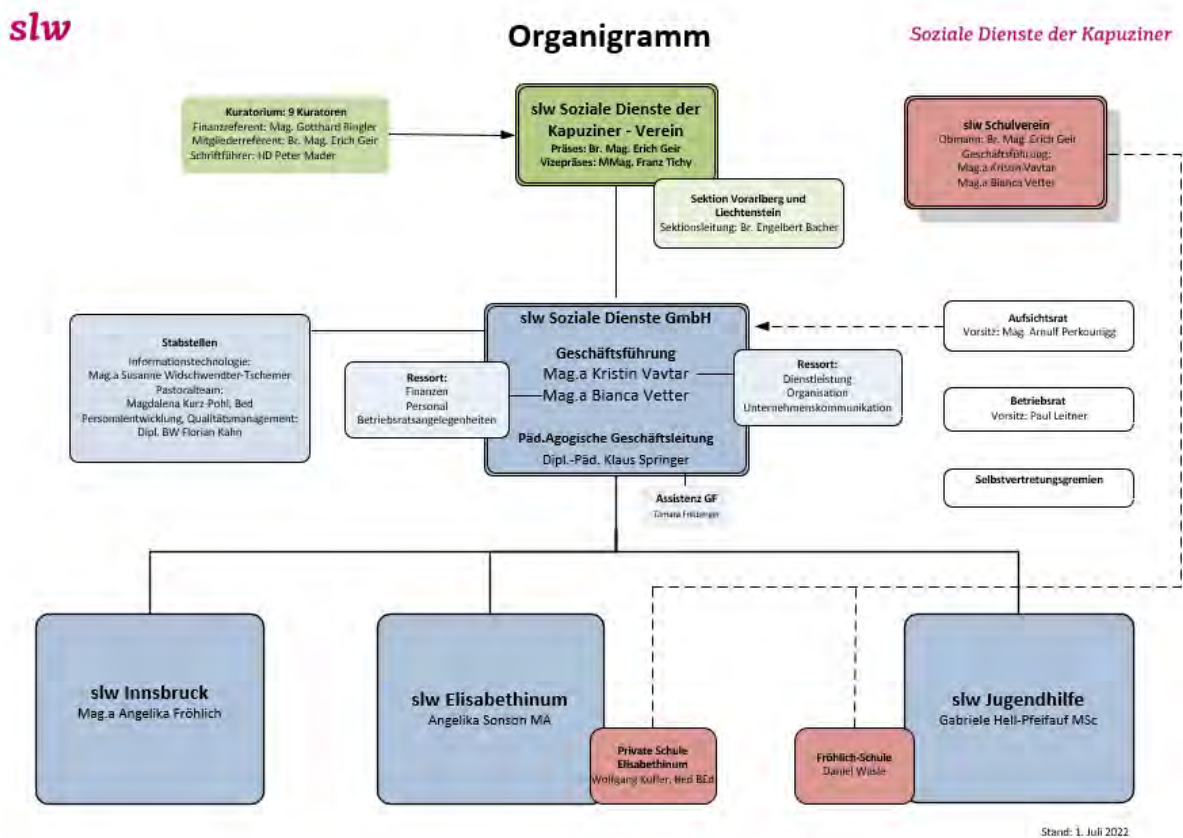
slw

Organigramm

Soziale Dienste der Kapuziner

Kuratorium: 9 Kuratoren
Finanzreferent: Mag. Gotthard Ringler
Mitgliederreferent: Br. Mag. Erich Geir
Schriftführer: HD Peter Mader

slw Soziale Dienste der Kapuziner - Verein
Präses: Br. Mag. Erich Geir
Vizepräses: MMag. Franz Tichy

Sektion Vorarlberg und Liechtenstein
Sektionsleitung: Br. Engelbert Bacher

slw Schulverein
Obmann: Br. Mag. Erich Geir
Geschäftsführung:
Mag.a Kristin Vavtar
Mag.a Bianca Vetter

Stabstellen
Informationstechnologie:
Mag.a Susanne Widschwendter-Tschemer
Pastoralteam:
Magdalena Kurz-Pohl, Bed
Personalentwicklung, Qualitätsmanagement:
Dipl. BW Florian Kahn

slw Soziale Dienste GmbH
Geschäftsführung
Mag.a Kristin Vavtar
Mag.a Bianca Vetter
Päd.Agogische Geschäftsleitung
Dipl.-Päd. Klaus Springer

Ressort:
Finanzen
Personal
Betriebsratsangelegenheiten

Ressort:
Dienstleistung
Organisation
Unternehmenskommunikation

Aufsichtsrat
Vorsitz: Mag. Arnulf Perkounigg

Betriebsrat
Vorsitz: Paul Leitner

Selbstvertretungsgremien

Assistenz GF
Tamara Fritzenger

slw Innsbruck
Mag.a Angelika Fröhlich

slw Elisabethinum
Angelika Sonson MA

Private Schule Elisabethinum
Wolfgang Kofler, Bed BEd

Fröhlich-Schule
Daniel Wasle

slw Jugendhilfe
Gabriele Hell-Pfeifauf MSc

Stand: 1. Juli 2022